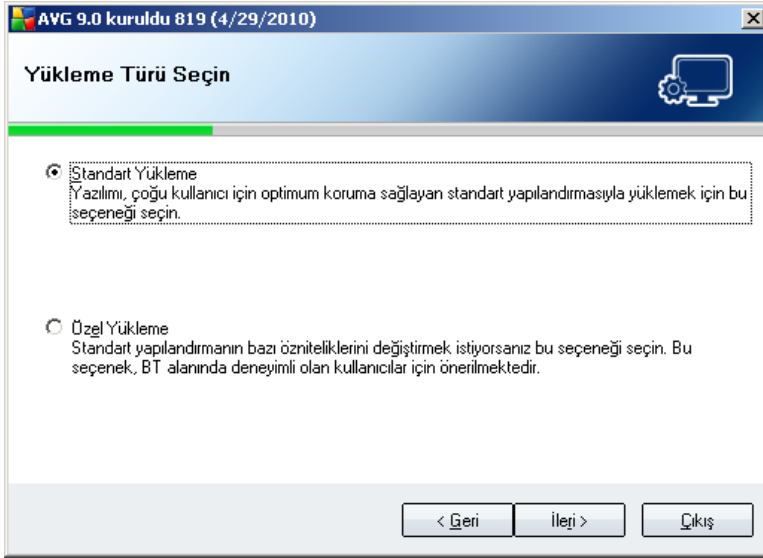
AVG 9.0 kuruldu 819 (4/29/2010)

Yükleme Türü Seçin

Standart Yükleme
Yazılımı, çoğu kullanıcı için optimum koruma sağlayan standart yapılandırmasıyla yüklemek için bu seçeneği seçin.

Özel Yükleme
Standart yapılandırmanın bazı özniteliklerini değiştirmek istiyorsanız bu seçeneği seçin. Bu seçenek, BT alanında deneyimli olan kullanıcılar için önerilmektedir.

< Geri

İleri >

Çıkış